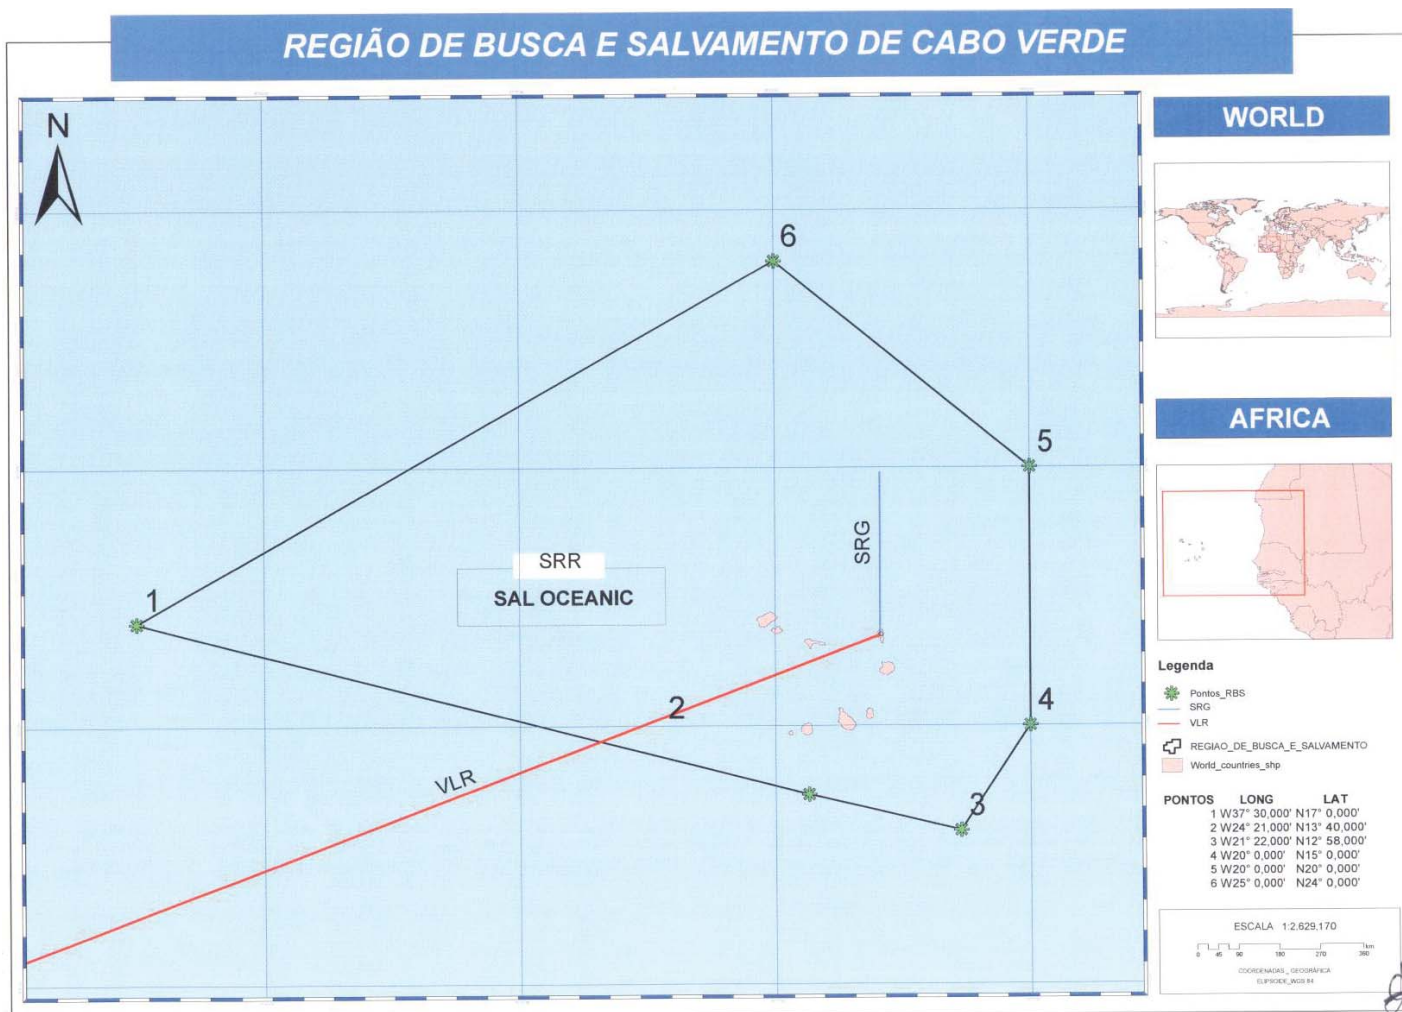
REGIÃO DE BUSCA E SALVAMENTO DE CABO VERDE

N

6

5

1

SRR

SAL OCEANIC

SRG

2

4

VLR

3

WORLD

AFRICA

Legenda

Pontos_RBS
SRG
VLR
REGIAO_DE_BUSCA_E_SALVAMENTO
World_countries_shp

| PONTOS | LONG | LAT |
|---|---|---|
| 1 | W37° 30,000' | N17° 0,000' |
| 2 | W24° 21,000' | N13° 40,000' |
| 3 | W21° 22,000' | N12° 58,000' |
| 4 | W20° 0,000' | N15° 0,000' |
| 5 | W20° 0,000' | N20° 0,000' |
| 6 | W25° 0,000' | N24° 0,000' |

ESCALA 1:2.629.170

0 45 90 180 270 360 km

COORDENADAS _GEOGRÁFICA
ELIPSOIDE_WGS 84